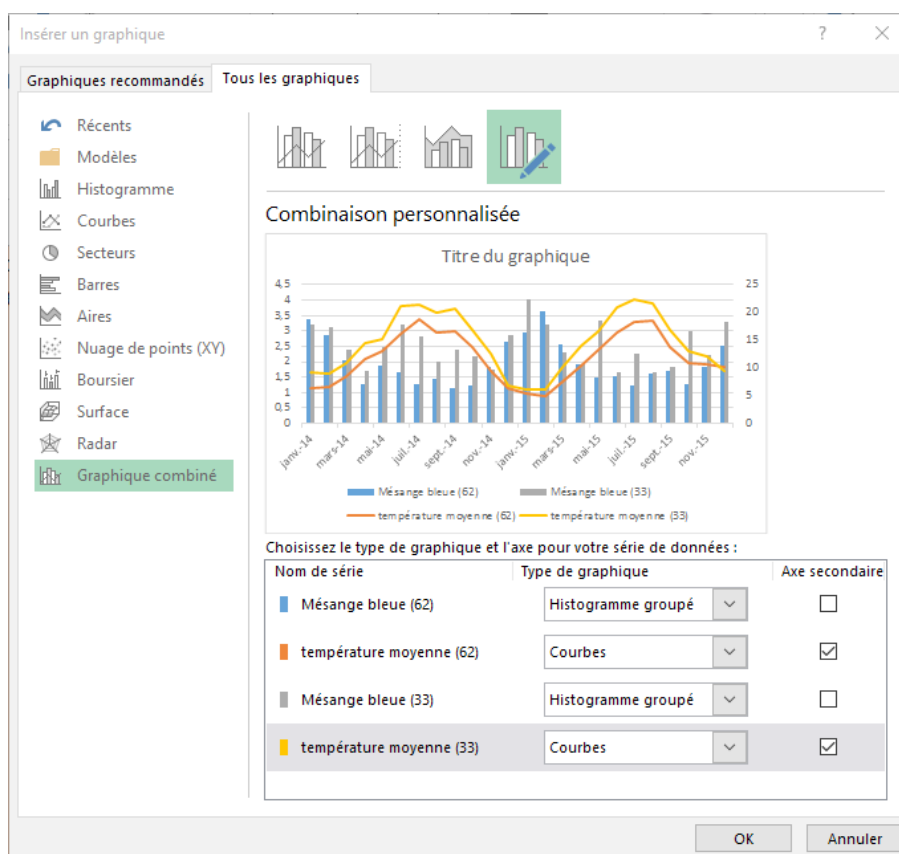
Insérer un graphique

?

Graphiques recommandés | Tous les graphiques

Récents
Modèles
Histogramme
Courbes
Secteurs
Barres
Aires
Nuage de points (XY)
Boursier
Surface
Radar
Graphique combiné

Combinaison personnalisée

Titre du graphique

4,5
4
3,5
3
2,5
2
1,5
1
0,5
0

25
20
15
10
5
0

janv.-14
mars-14
mai-14
juil.-14
sept.-14
nov.-14
janv.-15
mars-15
mai-15
juil.-15
sept.-15
nov.-15

Mésange bleue (62)
Mésange bleue (33)
température moyenne (62)
température moyenne (33)

Choisissez le type de graphique et l'axe pour votre série de données :

| Nom de série | Type de graphique | Axe secondaire |
|---|---|---|
| Mésange bleue (62) | Histogramme groupé | ☐ |
| température moyenne (62) | Courbes | ☑ |
| Mésange bleue (33) | Histogramme groupé | ☐ |
| température moyenne (33) | Courbes | ☑ |

OK
Annuler